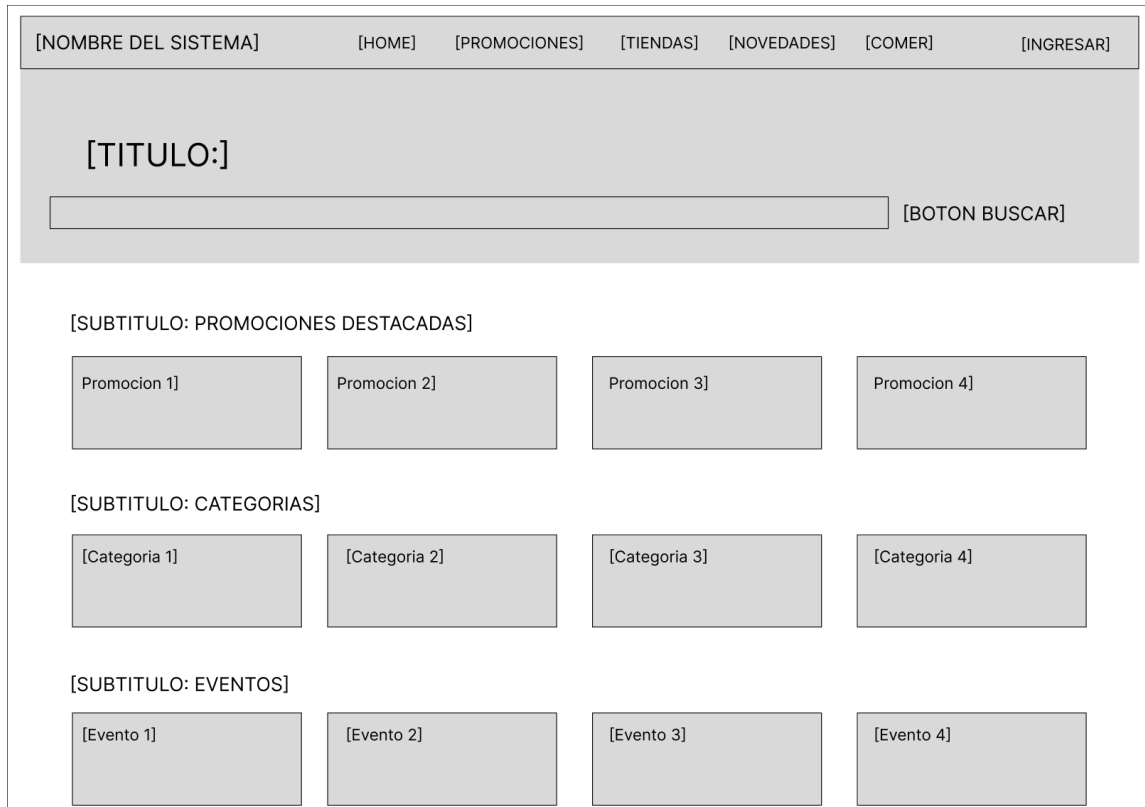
[NOMBRE DEL SISTEMA] [HOME] [PROMOCIONES] [TIENDAS] [NOVEDADES] [COMER] [INGRESAR]

[TITULO:]

[BOTON BUSCAR]

[SUBTITULO: PROMOCIONES DESTACADAS]

Promocion 1]

Promocion 2]

Promocion 3]

Promocion 4]

[SUBTITULO: CATEGORIAS]

[Categoria 1]

[Categoria 2]

[Categoria 3]

[Categoria 4]

[SUBTITULO: EVENTOS]

[Evento 1]

[Evento 2]

[Evento 3]

[Evento 4]